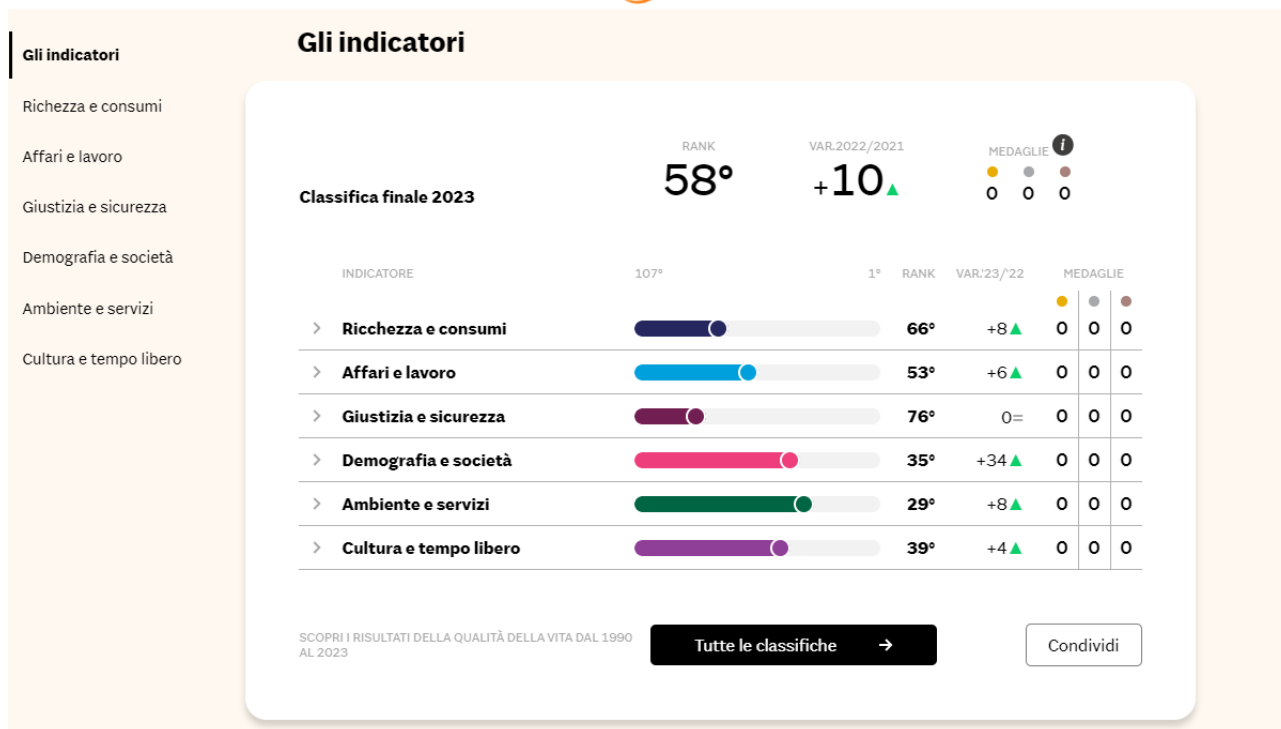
Gli indicatori
Richezza e consumi
Affari e lavoro
Giustizia e sicurezza
Demografia e società
Ambiente e servizi
Cultura e tempo libero

Gli indicatori

Classifica finale 2023

RANK
58°

VAR.2022/2021
+10

MEDAGLIE
0 0 0

| INDICATORE | 107° 1° | RANK | VAR.'23/'22 | MEDAGLIE | | |
|---|---|---|---|---|---|---|
| Ricchezza e consumi | | 66° | +8 | 0 | 0 | 0 |
| Affari e lavoro | | 53° | +6 | 0 | 0 | 0 |
| Giustizia e sicurezza | | 76° | 0= | 0 | 0 | 0 |
| Demografia e società | | 35° | +34 | 0 | 0 | 0 |
| Ambiente e servizi | | 29° | +8 | 0 | 0 | 0 |
| Cultura e tempo libero | | 39° | +4 | 0 | 0 | 0 |

SCOPRI I RISULTATI DELLA QUALITÀ DELLA VITA DAL 1990 AL 2023

Tutte le classifiche →

Condividi